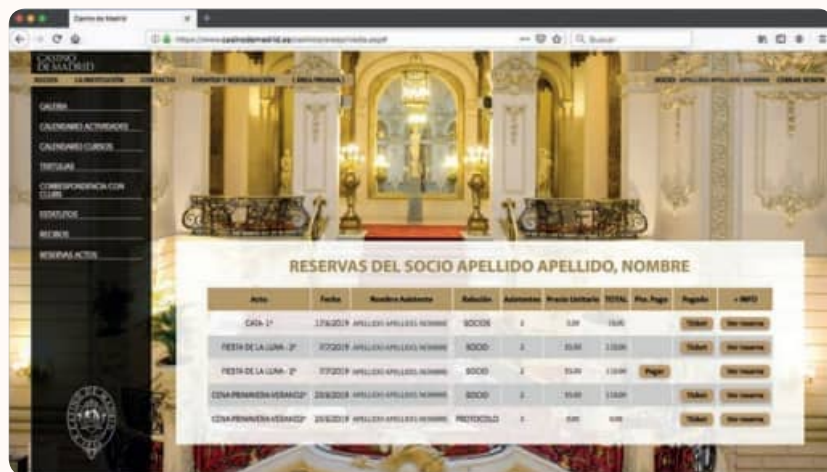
Casino de Madrid

https://www.casinodemadrid.es/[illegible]

Buscar

CASINO DE MADRID

INICIO LA INSTITUCIÓN CONTACTO EVENTOS Y RESTAURACIÓN CARTA PRIVADA

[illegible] CERRAR SESIÓN

GALERIA
CALENDARIO ACTIVIDADES
CALENDARIO CURSOS
TERTULIAS
CORRESPONDENCIA CON CLUBS
ESTATUTOS
RECIBOS
RESERVAS ACTOS

RESERVAS DEL SOCIO APELLIDO APELLIDO, NOMBRE

| Acto | Fecha | Nombre Asistente | Relación | Asistentes | Precio Unitario | TOTAL | Pte. Pago | Pagado | + INFO |
|---|---|---|---|---|---|---|---|---|---|
| CATA 1ª | 17/6/2019 | APELLIDO APELLIDO, NOMBRE | SOCIOS | 2 | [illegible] | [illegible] | | Ticket | Ver reserva |
| FIESTA DE LA LUNA - 2ª | 7/7/2019 | APELLIDO APELLIDO, NOMBRE | SOCIO | 2 | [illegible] | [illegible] | | Ticket | Ver reserva |
| FIESTA DE LA LUNA - 2ª | 7/7/2019 | APELLIDO APELLIDO, NOMBRE | SOCIO | 2 | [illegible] | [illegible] | Pagar | | Ver reserva |
| CENA PRIMAVERA VERANO 2ª | 20/6/2019 | APELLIDO APELLIDO, NOMBRE | SOCIO | 2 | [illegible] | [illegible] | | Ticket | Ver reserva |
| CENA PRIMAVERA VERANO 2ª | 20/6/2019 | APELLIDO APELLIDO, NOMBRE | PROTOCOLO | 1 | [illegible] | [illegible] | | Ticket | Ver reserva |